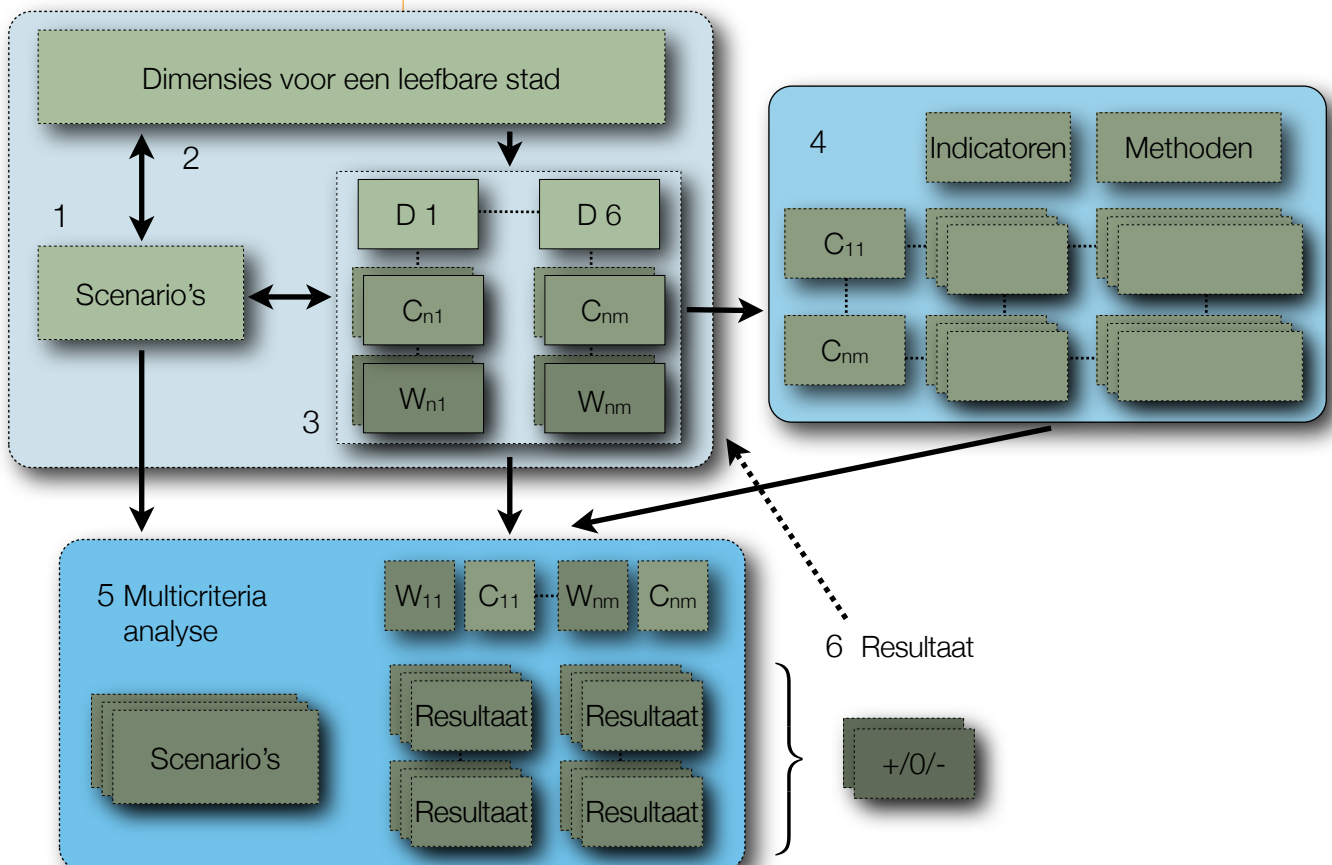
Dimensies voor een leefbare stad

2

1

Scenario's

D 1

D 6

$C_{n1}$

$C_{nm}$

$W_{n1}$

$W_{nm}$

3

4

Indicatoren

Methoden

$C_{11}$

$C_{nm}$

5 Multicriteria analyse

$W_{11}$

$C_{11}$

$W_{nm}$

$C_{nm}$

6 Resultaat

Scenario's

Resultaat

Resultaat

Resultaat

Resultaat

+/0/-